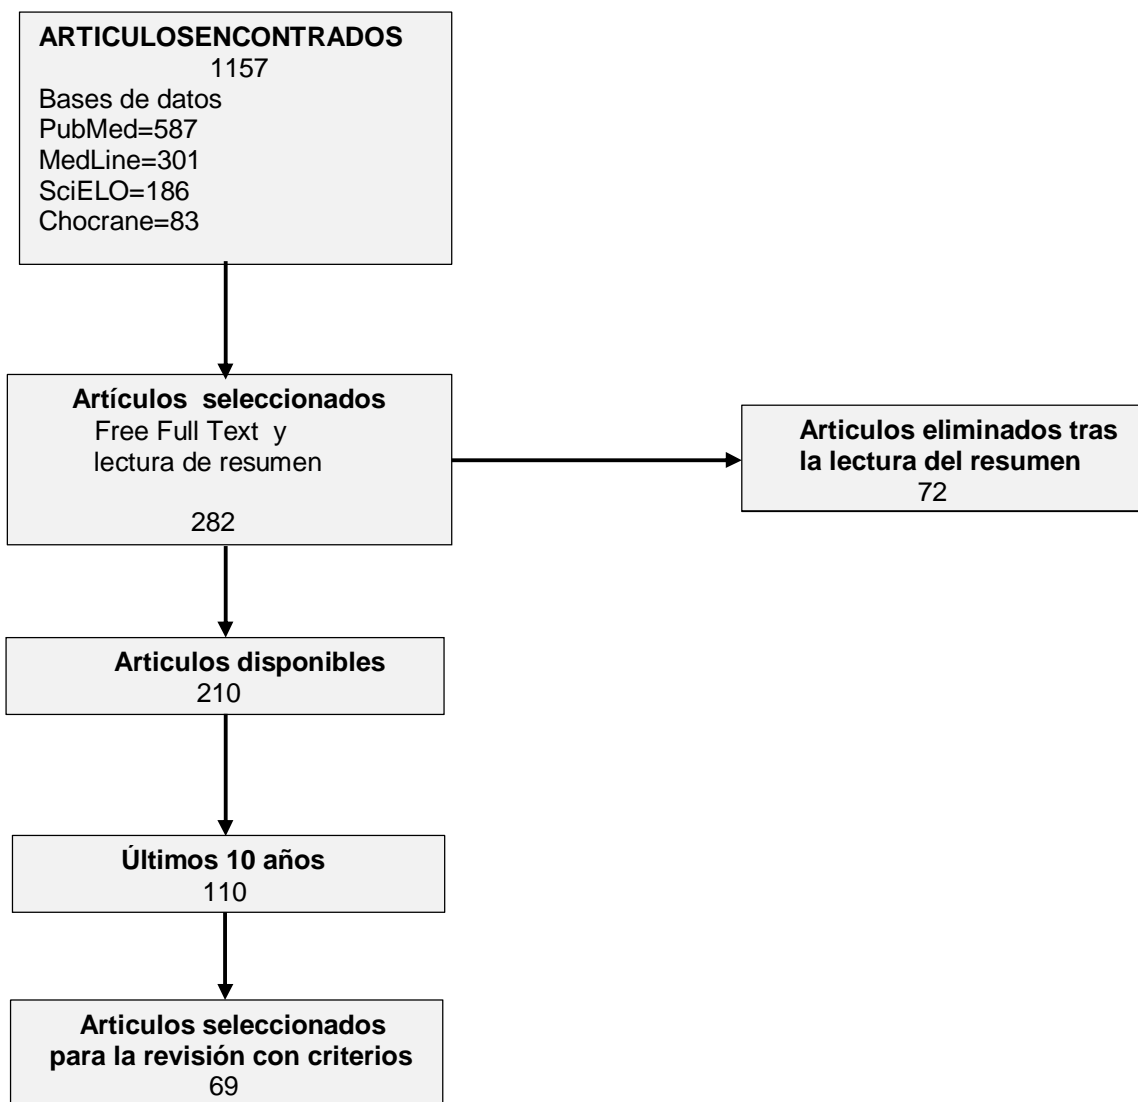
ARTICULOSENCONTRADOS
1157
Bases de datos
PubMed=587
MedLine=301
SciELO=186
Chocrane=83

Artículos seleccionados
Free Full Text y
lectura de resumen

282

Articulos eliminados tras la lectura del resumen
72

Articulos disponibles
210

Últimos 10 años
110

Articulos seleccionados para la revisión con criterios
69